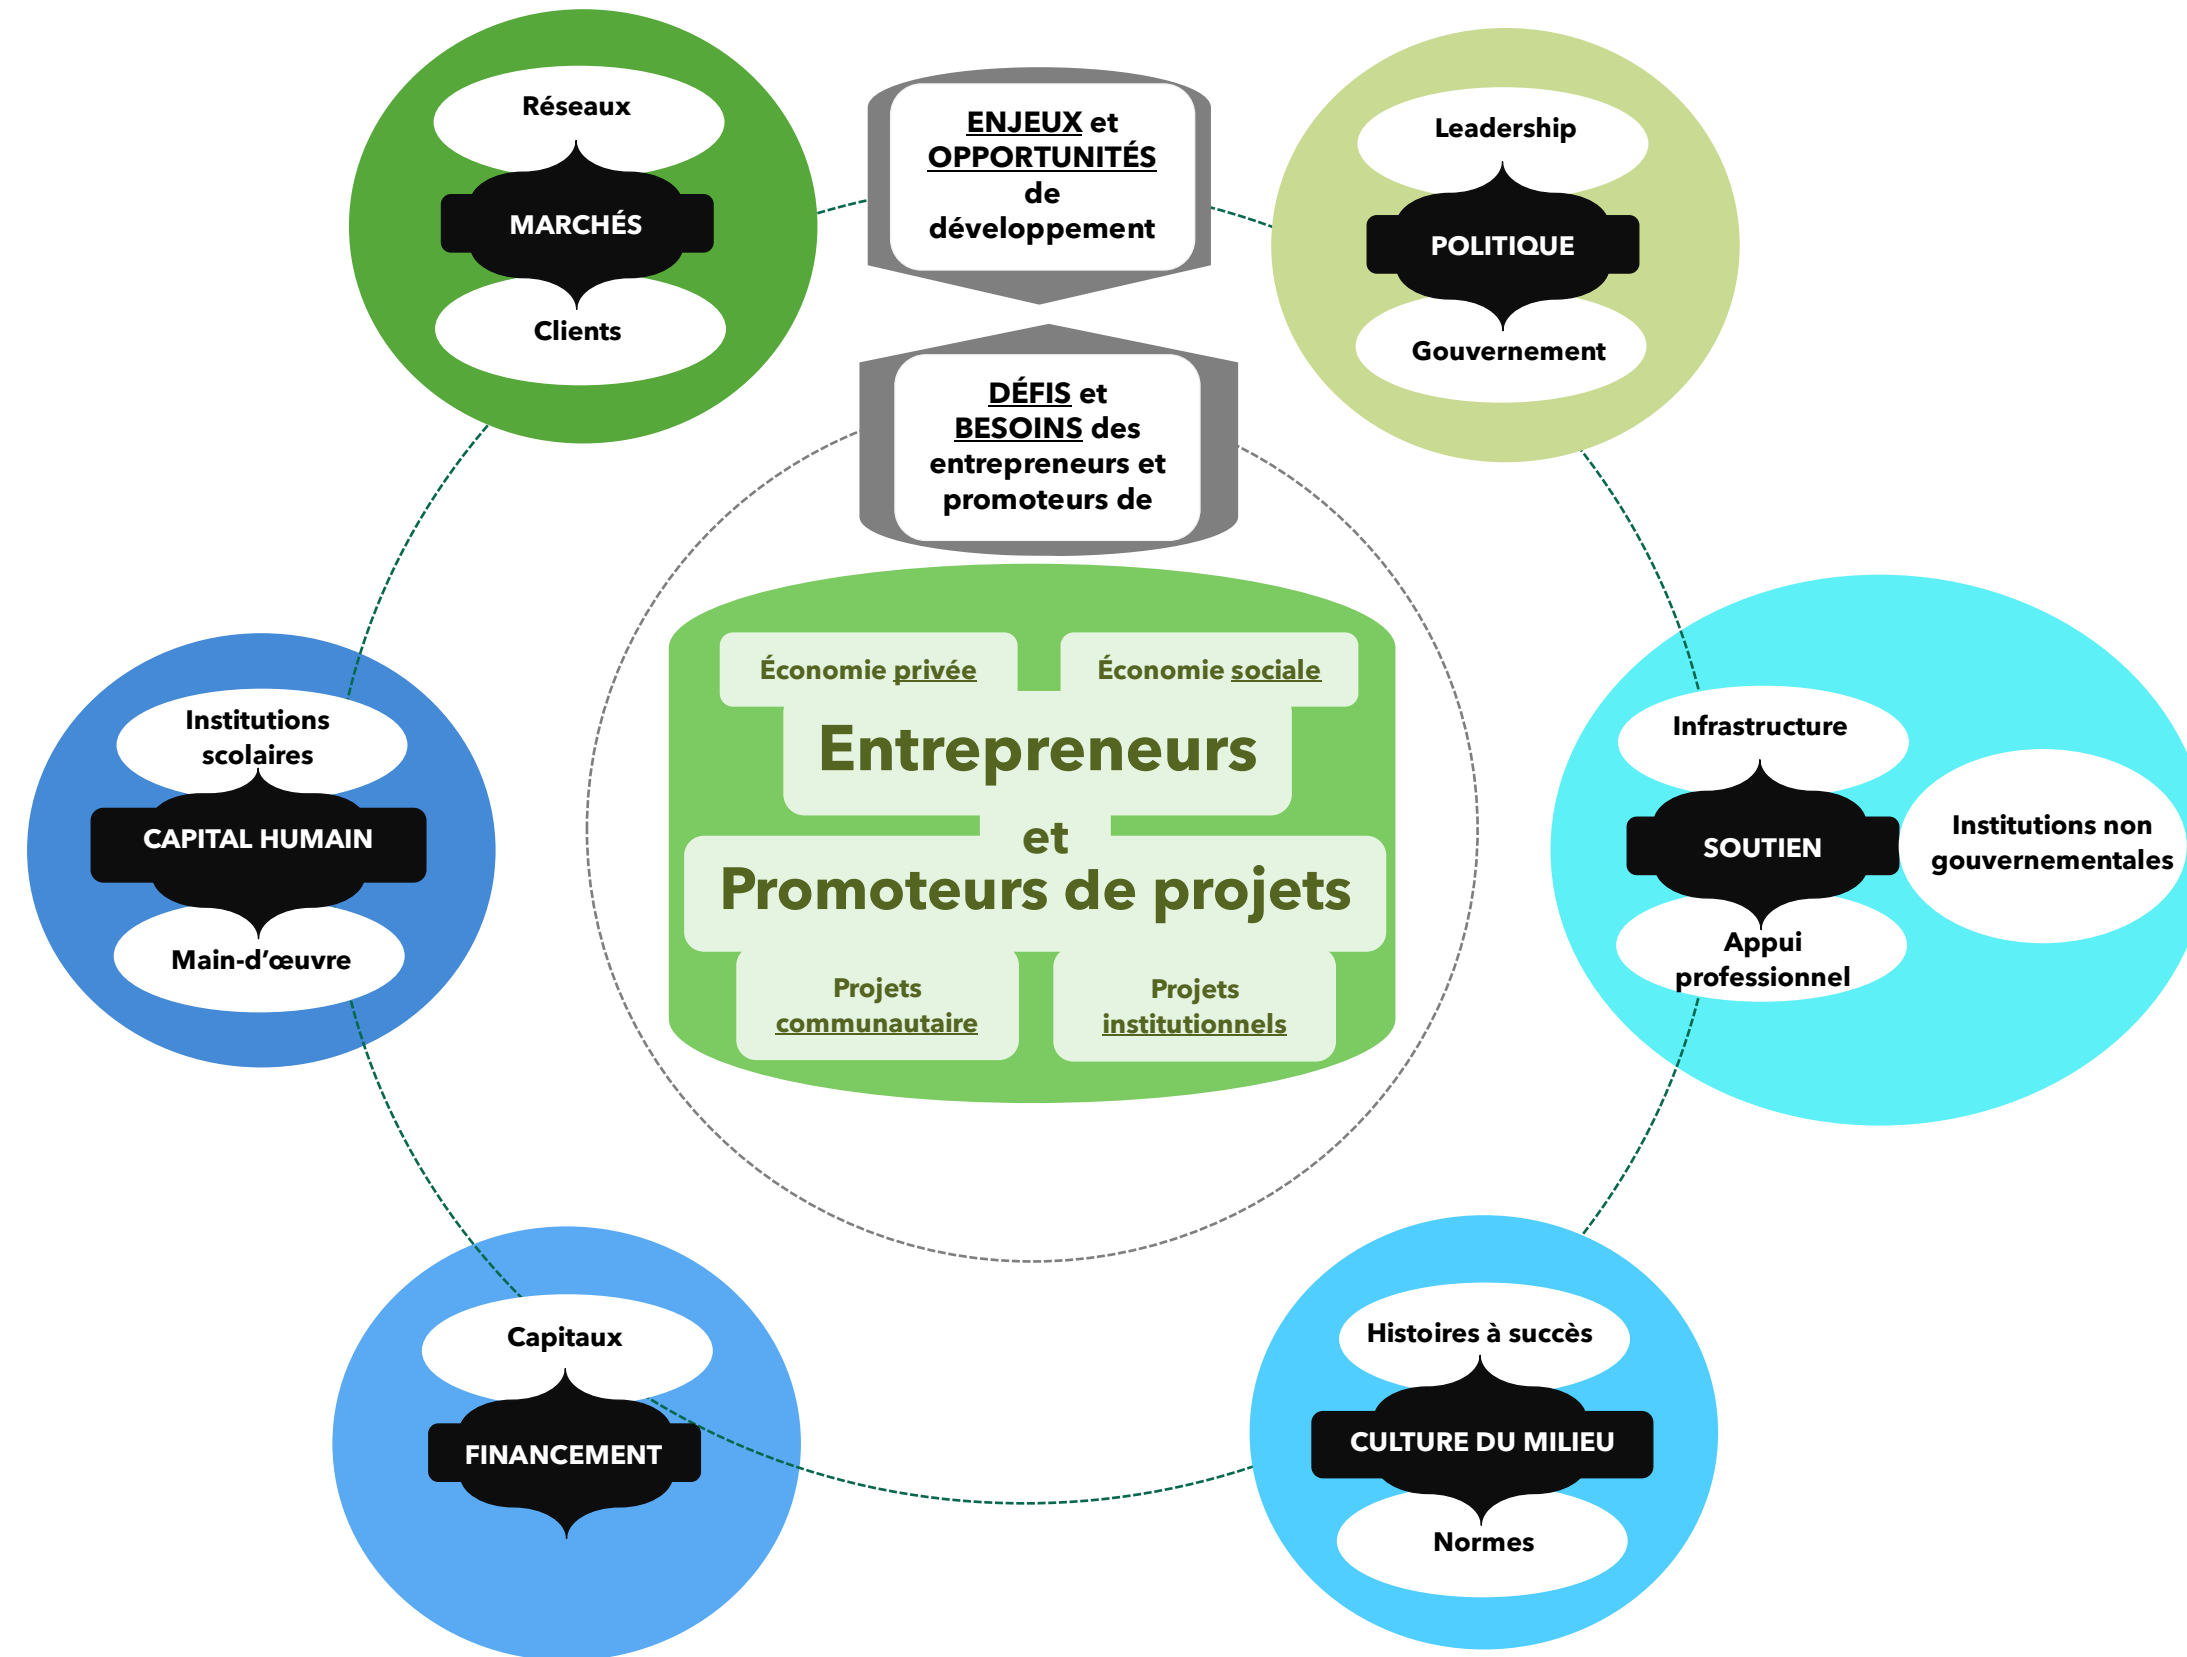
Réseaux
MARCHÉS
Clients

ENJEUX et OPPORTUNITÉS de développement

Leadership
POLITIQUE
Gouvernement

DÉFIS et BESOINS des entrepreneurs et promoteurs de

Économie privée
Économie sociale
Entrepreneurs
et
Promoteurs de projets
Projets communautaire
Projets institutionnels

Institutions scolaires
CAPITAL HUMAIN
Main-d'œuvre

Infrastructure
SOUTIEN
Institutions non gouvernementales
Appui professionnel

Capitaux
FINANCEMENT

Histoires à succès
CULTURE DU MILIEU
Normes